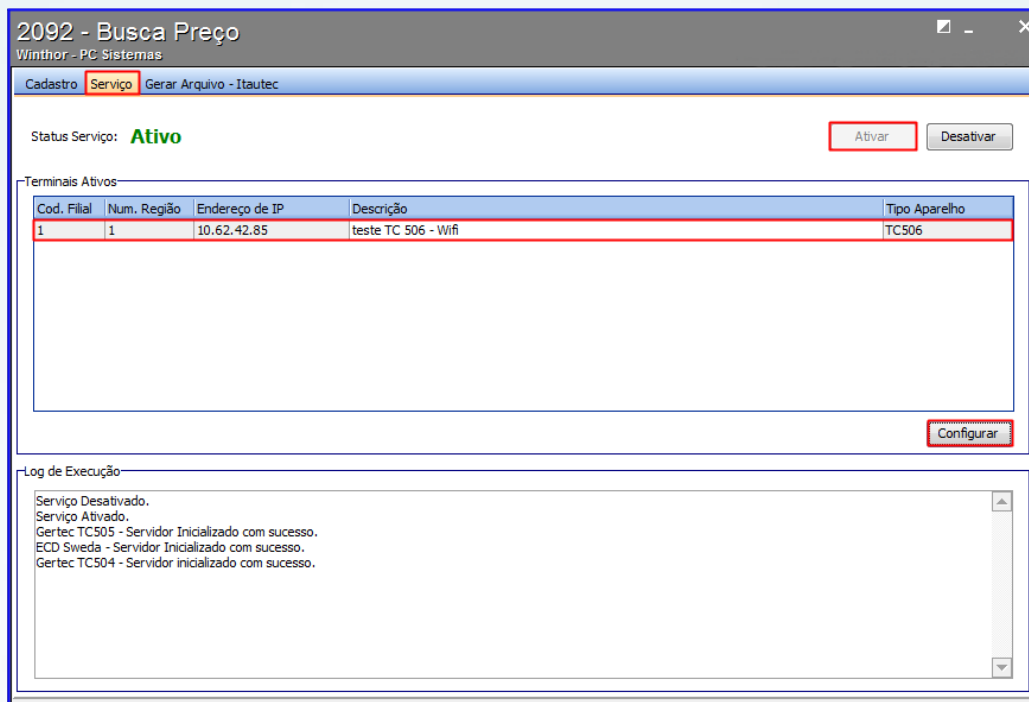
2092 - Busca Preço
Winthor - PC Sistemas

Cadastro Serviço Gerar Arquivo - Itautec

Status Serviço: Ativo

Ativar Desativar

Terminais Ativos

| Cod. Filial | Num. Região | Endereço de IP | Descrição | Tipo Aparelho |
|---|---|---|---|---|
| 1 | 1 | 10.62.42.85 | teste TC 506 - Wifi | TC506 |

Configurar

Log de Execução

Serviço Desativado.
Serviço Ativado.
Gertec TC505 - Servidor Inicializado com sucesso.
ECD Sweda - Servidor Inicializado com sucesso.
Gertec TC504 - Servidor inicializado com sucesso.